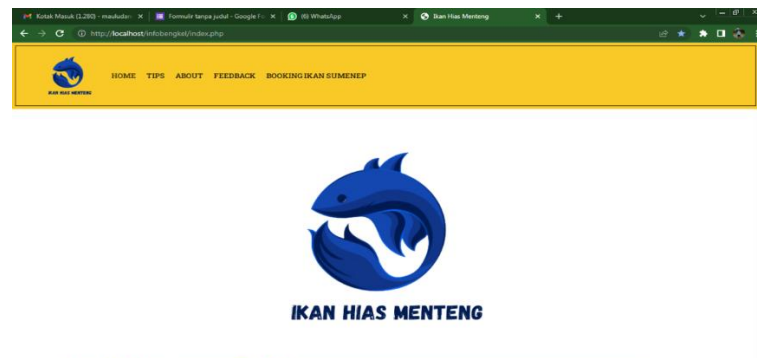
Kotak Masuk (1.280) - mauludan ×
Formulir tanpa judul - Google Fo ×
(6) WhatsApp ×
Ikan Hias Menteng ×
+

http://localhost/infobengkel/index.php

IKAN HIAS MENTENG
HOME TIPS ABOUT FEEDBACK BOOKING IKAN SUMENEP

IKAN HIAS MENTENG